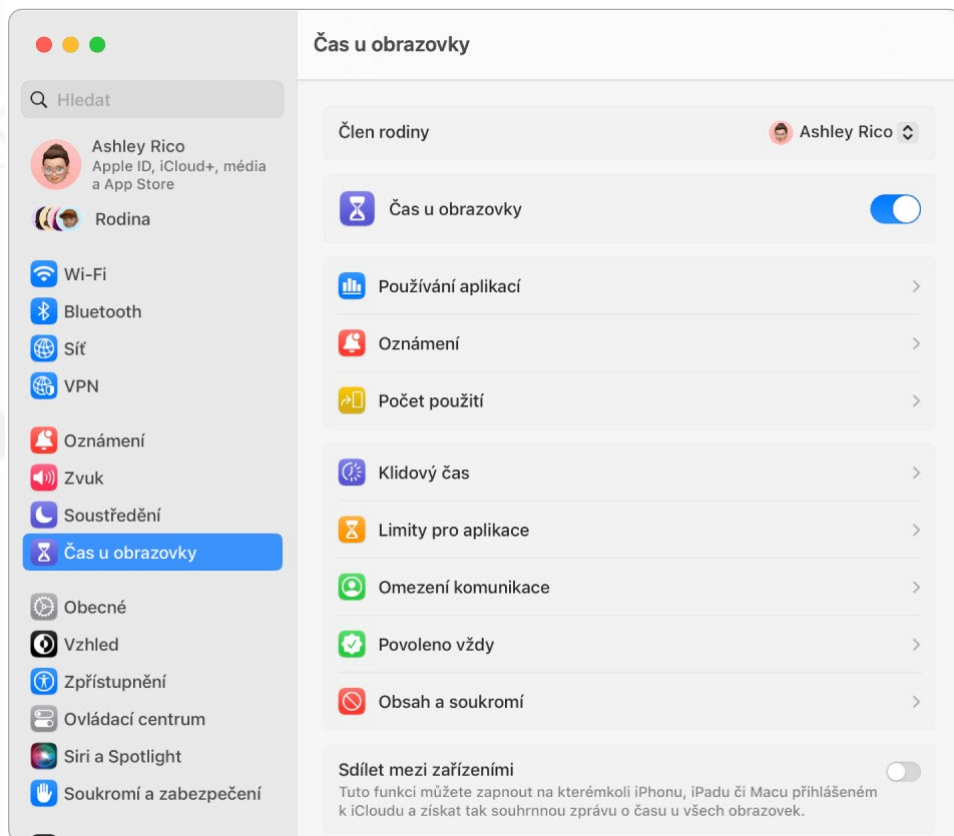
Hledat

Ashley Rico
Apple ID, iCloud+, média a App Store

Rodina

Wi-Fi
Bluetooth
Síť
VPN

Oznámení
Zvuk
Soustředění
Čas u obrazovky

Obecné
Vzhled
Zpřístupnění
Ovládací centrum
Siri a Spotlight
Soukromí a zabezpečení

Čas u obrazovky

Člen rodiny
Ashley Rico

Čas u obrazovky

Používání aplikací
Oznámení
Počet použití

Klidový čas
Limity pro aplikace
Omezení komunikace
Povoleno vždy
Obsah a soukromí

Sdílet mezi zařízeními
Tuto funkci můžete zapnout na kterémkoli iPhonu, iPadu či Macu přihlášeném k iCloudu a získat tak souhrnnou zprávu o času u všech obrazovek.